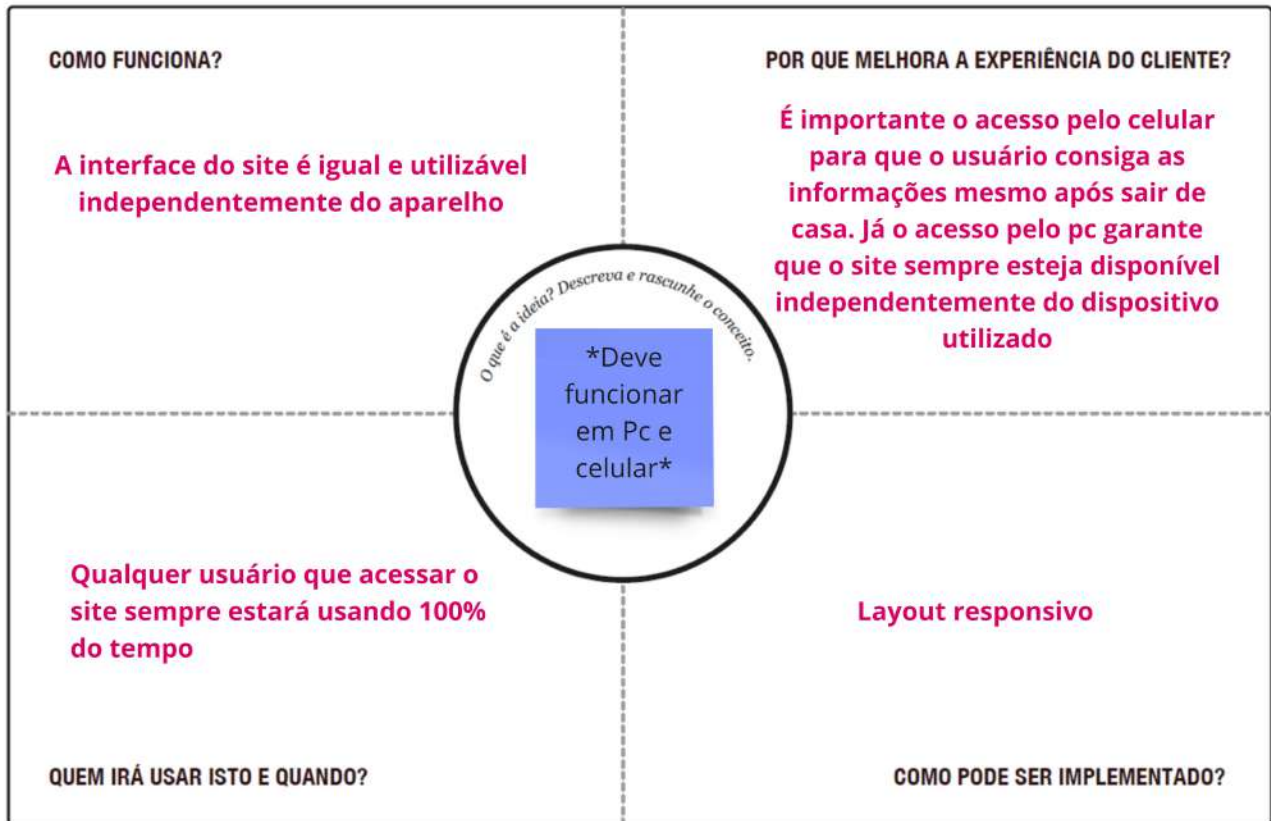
COMO FUNCIONA?

A interface do site é igual e utilizável independentemente do aparelho

POR QUE MELHORA A EXPERIÊNCIA DO CLIENTE?

É importante o acesso pelo celular para que o usuário consiga as informações mesmo após sair de casa. Já o acesso pelo pc garante que o site sempre esteja disponível independentemente do dispositivo utilizado

O que é a ideia? Descreva e rascunhe o conceito.

*Deve funcionar em Pc e celular*

Qualquer usuário que acessar o site sempre estará usando 100% do tempo

Layout responsivo

QUEM IRÁ USAR ISTO E QUANDO?

COMO PODE SER IMPLEMENTADO?